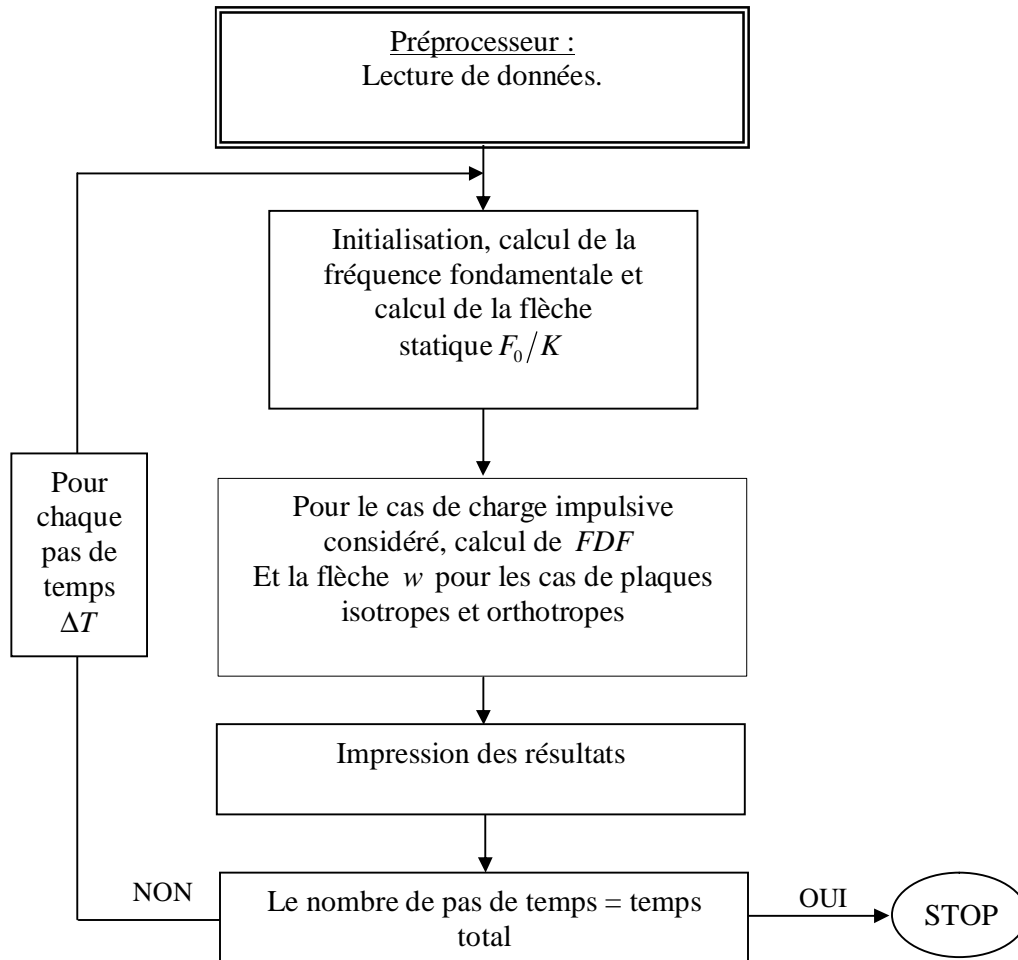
Préprocesseur :
Lecture de données.

Initialisation, calcul de la fréquence fondamentale et calcul de la flèche statique $F_0/K$

Pour chaque pas de temps $\Delta T$

Pour le cas de charge impulsive considéré, calcul de $FDF$
Et la flèche $w$ pour les cas de plaques isotropes et orthotropes

Impression des résultats

NON

Le nombre de pas de temps = temps total

OUI

STOP